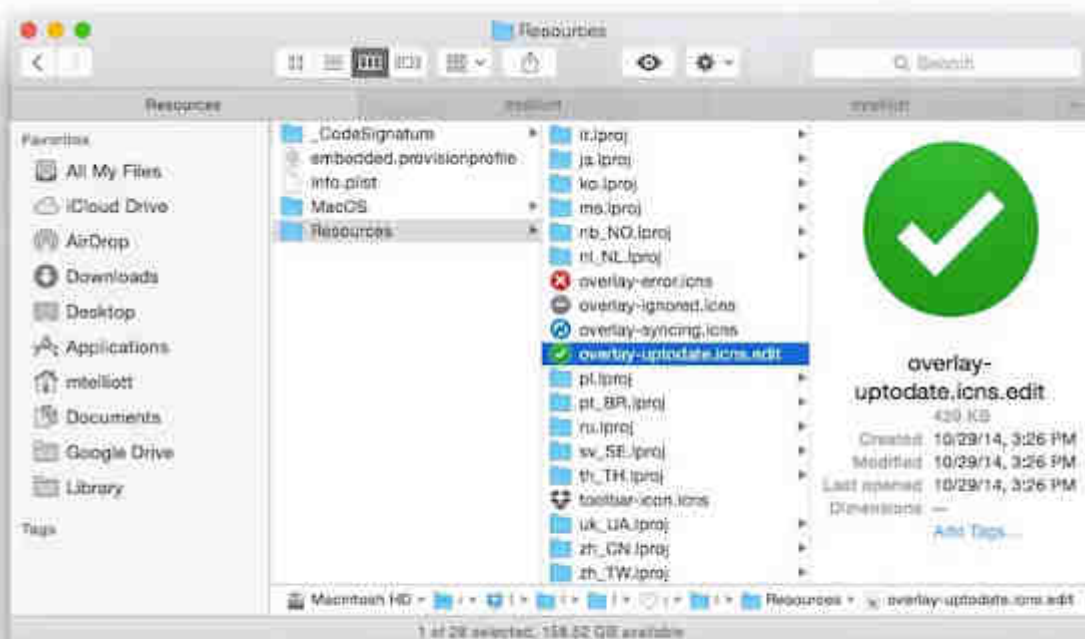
Resources

Search

Resources | mtelliott | mtelliott

Favorites
All My Files
iCloud Drive
AirDrop
Downloads
Desktop
Applications
mtelliott
Documents
Google Drive
Library

Tags

_CodeSignature
embedded.provisionprofile
Info.plist
MacOS
Resources

it.lproj
ja.lproj
ko.lproj
ms.lproj
nb_NO.lproj
nl_NL.lproj
overlay-error.icns
overlay-ignored.icns
overlay-syncing.icns
overlay-uptodate.icns.edit
pl.lproj
pt_BR.lproj
ru.lproj
sv_SE.lproj
th_TH.lproj
toolbar-icon.icns
uk_UA.lproj
zh_CN.lproj
zh_TW.lproj

overlay-uptodate.icns.edit
420 KB
Created 10/29/14, 3:26 PM
Modified 10/29/14, 3:26 PM
Last opened 10/29/14, 3:26 PM
Dimensions —
Add Tags...

Macintosh HD › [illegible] › Resources › overlay-uptodate.icns.edit

1 of 28 selected, 158.52 GB available